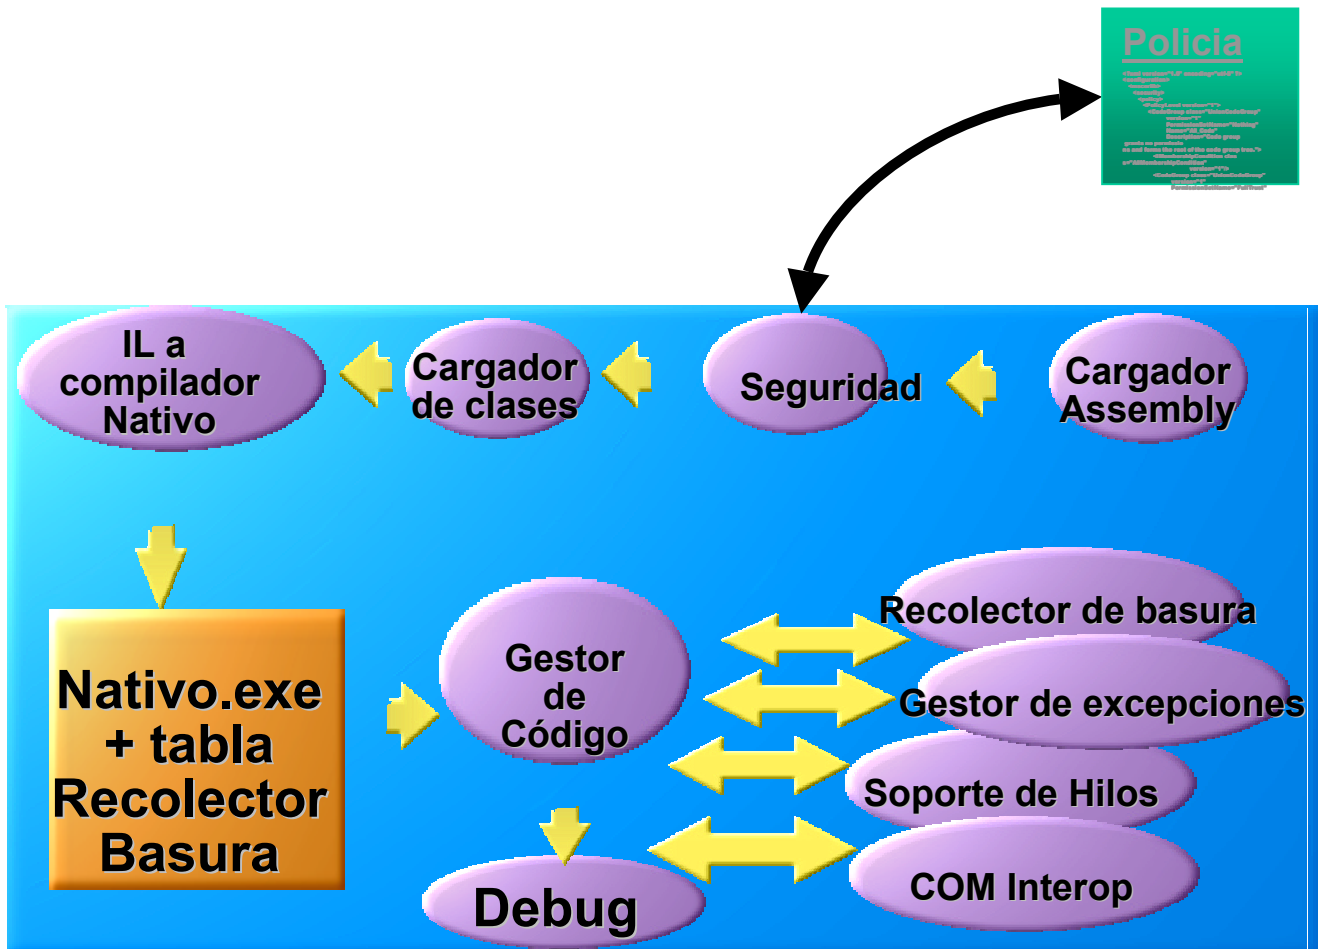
Policia

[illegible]

IL a compilador Nativo

Cargador de clases

Seguridad

Cargador Assembly

Nativo.exe + tabla Recolector Basura

Gestor de Código

Recolector de basura

Gestor de excepciones

Soporte de Hilos

COM Interop

Debug